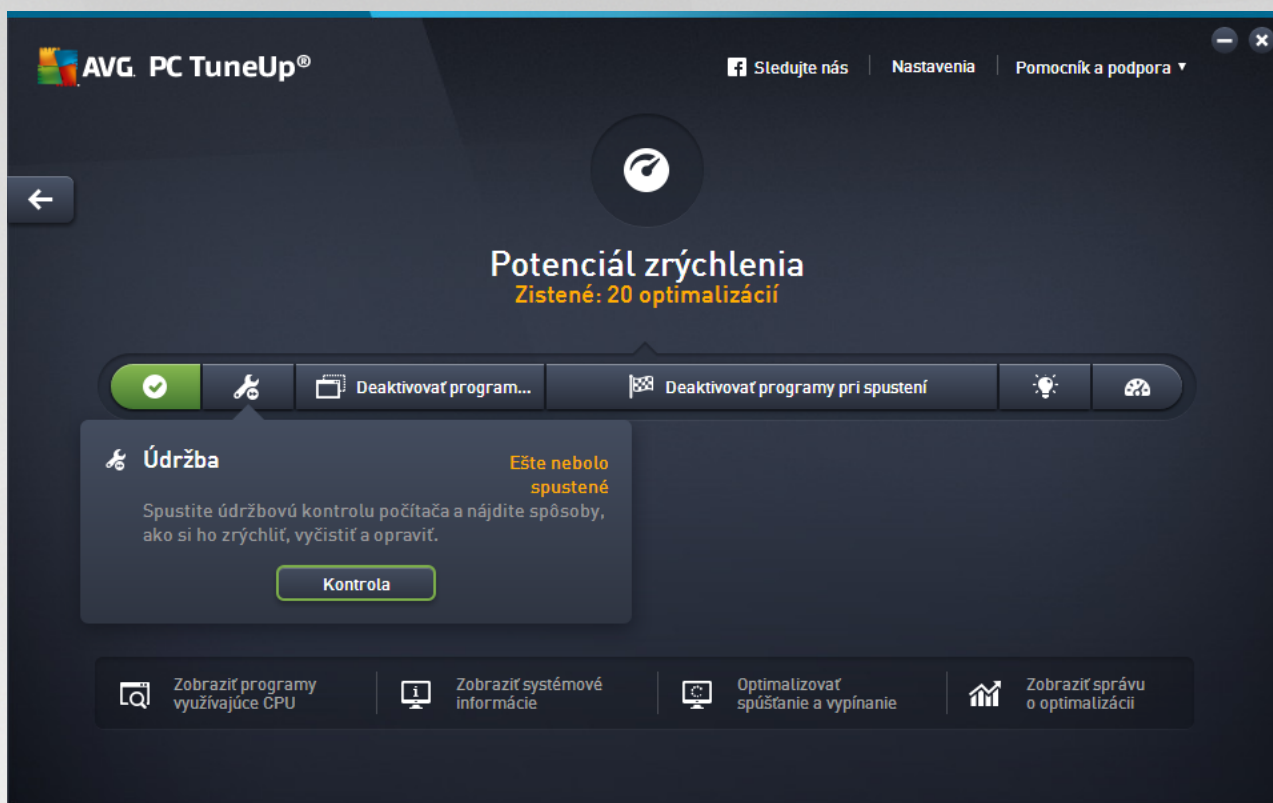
AVG. PC TuneUp®

Sledujte nás | Nastavenia | Pomocník a podpora ▾

Potenciál zrýchlenia
Zistené: 20 optimalizácií

Deaktivovať program...
Deaktivovať programy pri spustení

Údržba
Ešte nebolo spustené
Spustite údržbovú kontrolu počítača a nájdite spôsoby, ako si ho zrýchliť, vyčistiť a opraviť.
Kontrola

Zobraziť programy využívajúce CPU
Zobraziť systémové informácie
Optimalizovať spúšťanie a vypínanie
Zobraziť správu o optimalizácii